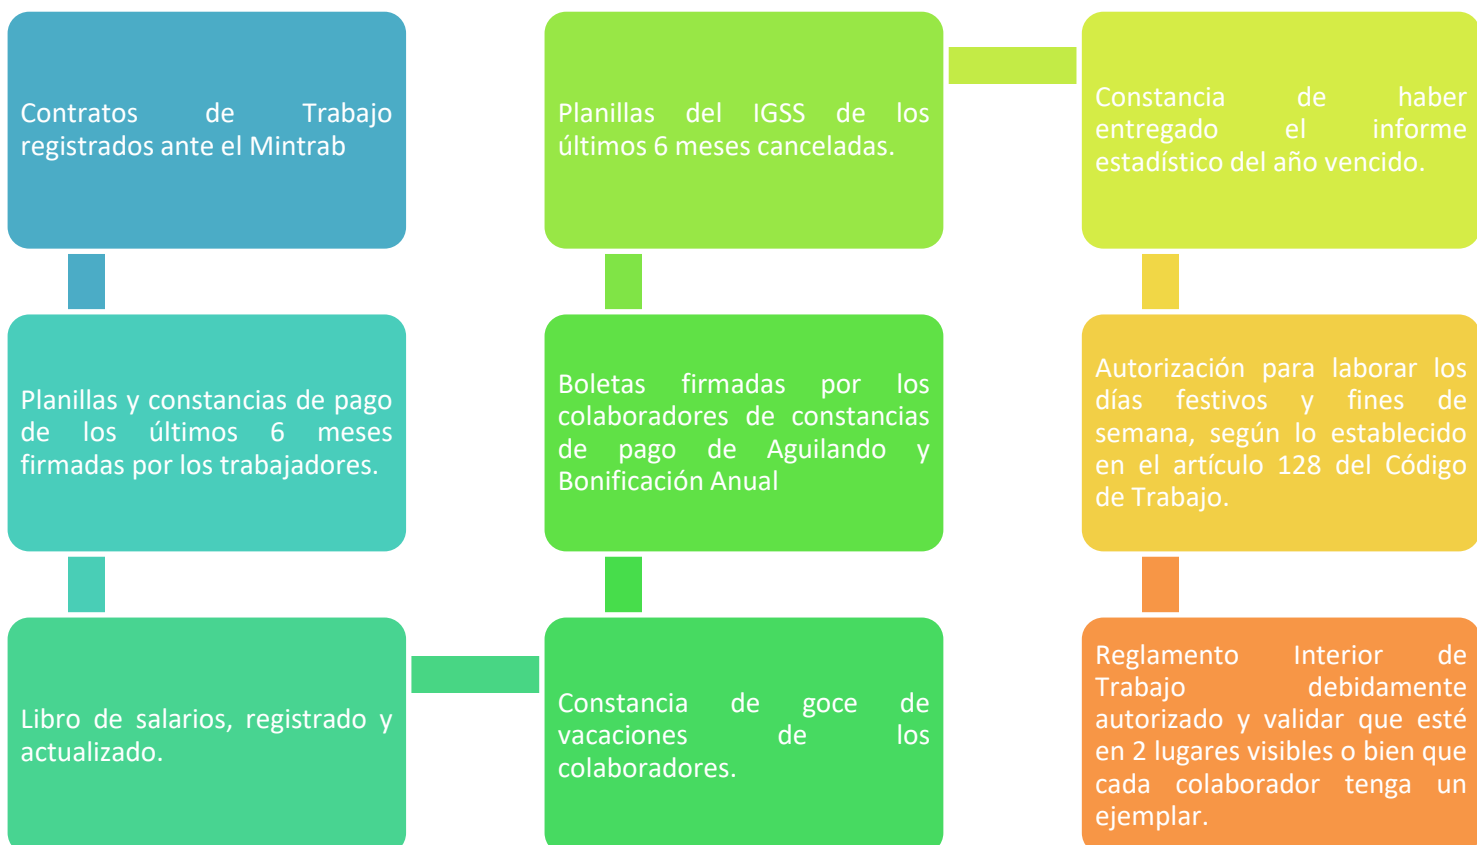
Contratos de Trabajo registrados ante el Mintrab

Planillas y constancias de pago de los últimos 6 meses firmadas por los trabajadores.

Libro de salarios, registrado y actualizado.

Constancia de goce de vacaciones de los colaboradores.

Boletas firmadas por los colaboradores de constancias de pago de Aguilando y Bonificación Anual

Planillas del IGSS de los últimos 6 meses canceladas.

Constancia de haber entregado el informe estadístico del año vencido.

Autorización para laborar los días festivos y fines de semana, según lo establecido en el artículo 128 del Código de Trabajo.

Reglamento Interior de Trabajo debidamente autorizado y validar que esté en 2 lugares visibles o bien que cada colaborador tenga un ejemplar.